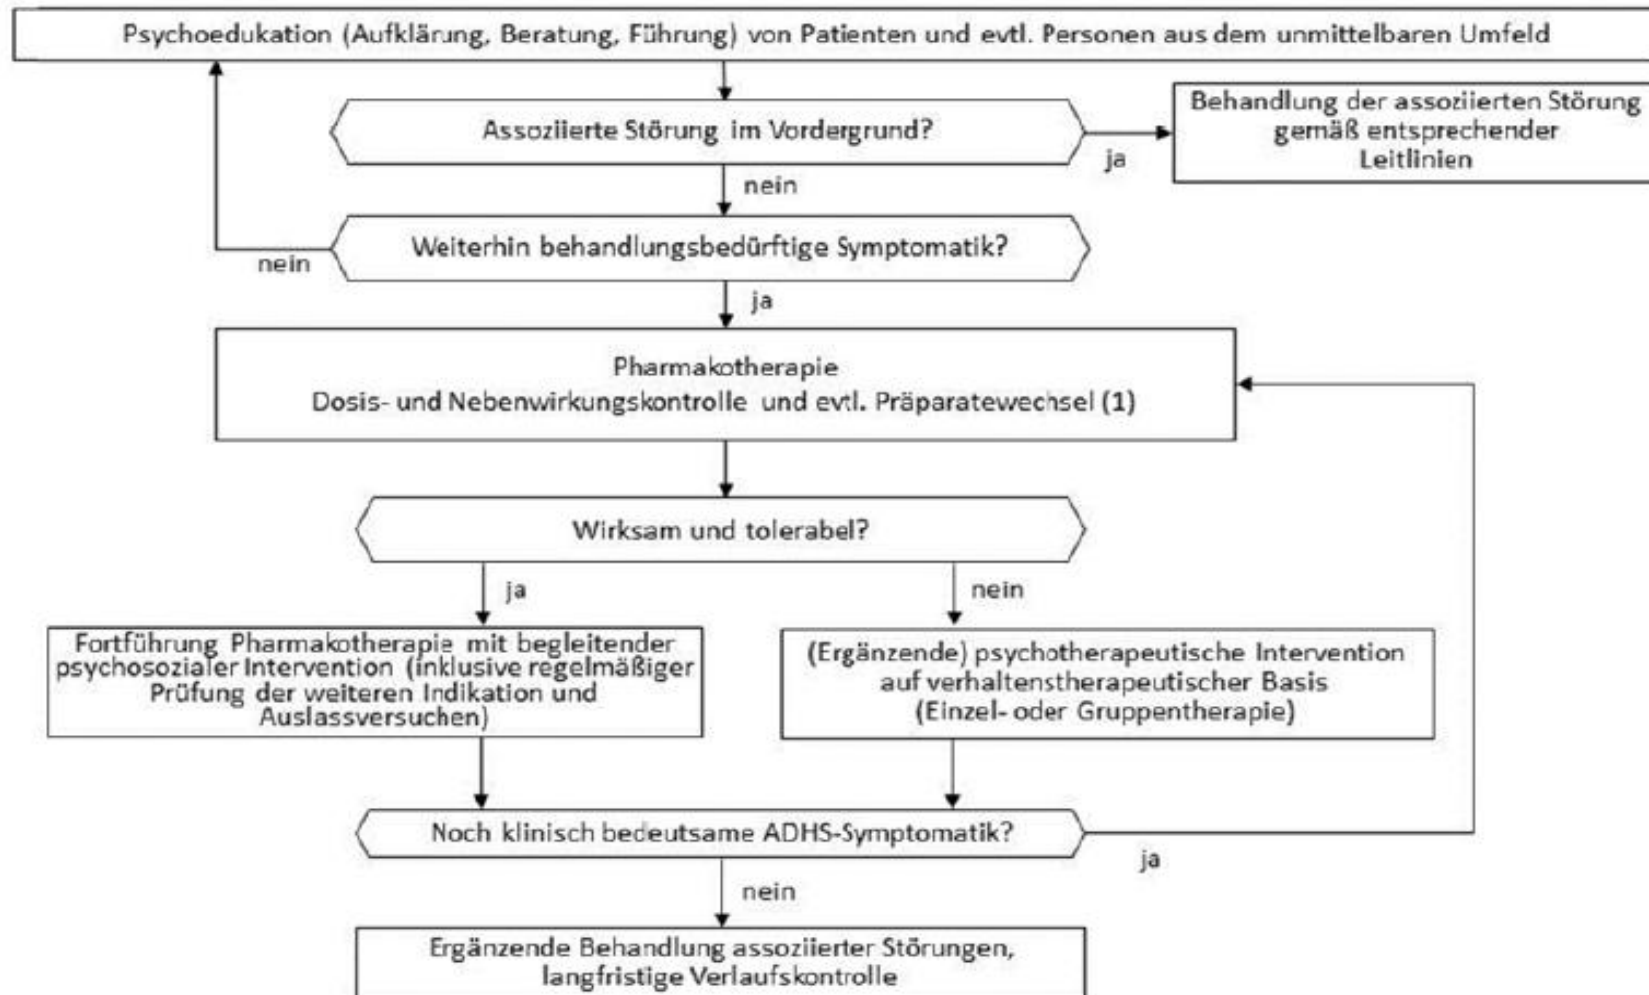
Psychoedukation (Aufklärung, Beratung, Führung) von Patienten und evtl. Personen aus dem unmittelbaren Umfeld

Assoziierte Störung im Vordergrund?

ja

Behandlung der assoziierten Störung gemäß entsprechender Leitlinien

nein

Weiterhin behandlungsbedürftige Symptomatik?

nein

ja

Pharmakotherapie
Dosis- und Nebenwirkungskontrolle und evtl. Präparatewechsel (1)

Wirksam und tolerabel?

ja

nein

Fortführung Pharmakotherapie mit begleitender psychosozialer Intervention (inklusive regelmäßiger Prüfung der weiteren Indikation und Auslassversuchen)

(Ergänzende) psychotherapeutische Intervention auf verhaltenstherapeutischer Basis (Einzel- oder Gruppentherapie)

Noch klinisch bedeutsame ADHS-Symptomatik?

ja

nein

Ergänzende Behandlung assoziierter Störungen, langfristige Verlaufskontrolle